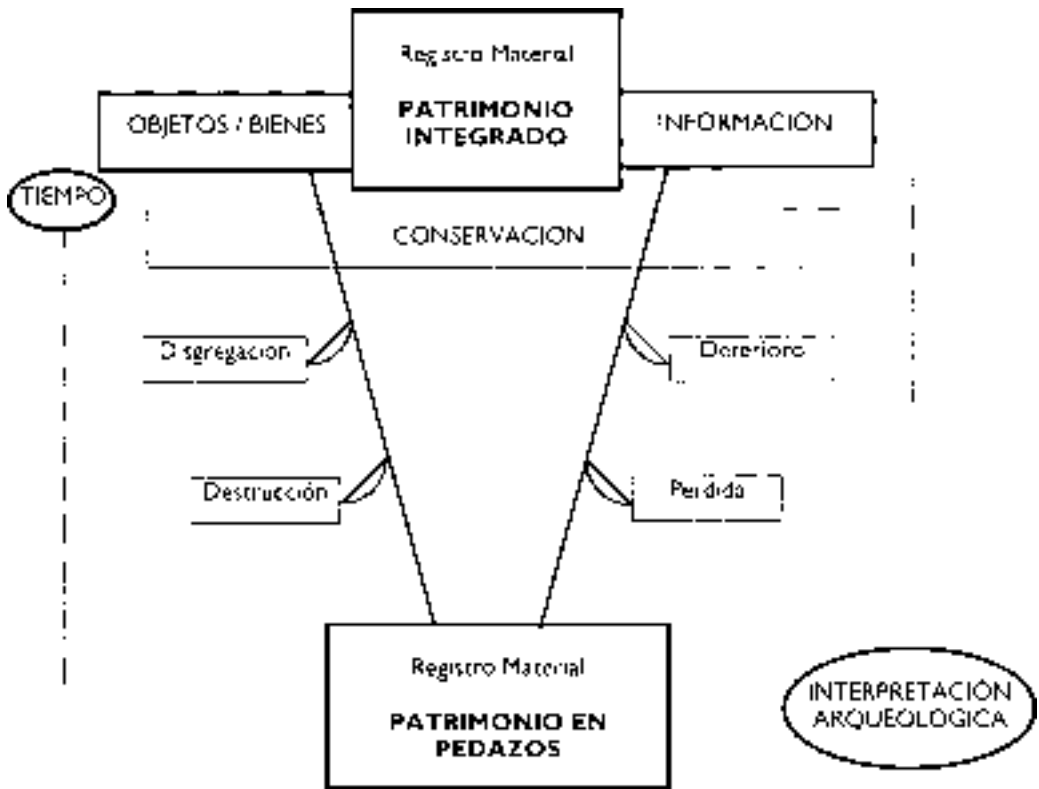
Registro Material

PATRIMONIO INTEGRADO

OBJETOS / BIENES

INFORMACIÓN

TIEMPO

CONSERVACION

Disgregación

Deterioro

Destrucción

Perdida

Registro Material

PATRIMONIO EN PEDAZOS

INTERPRETACIÓN ARQUEOLÓGICA